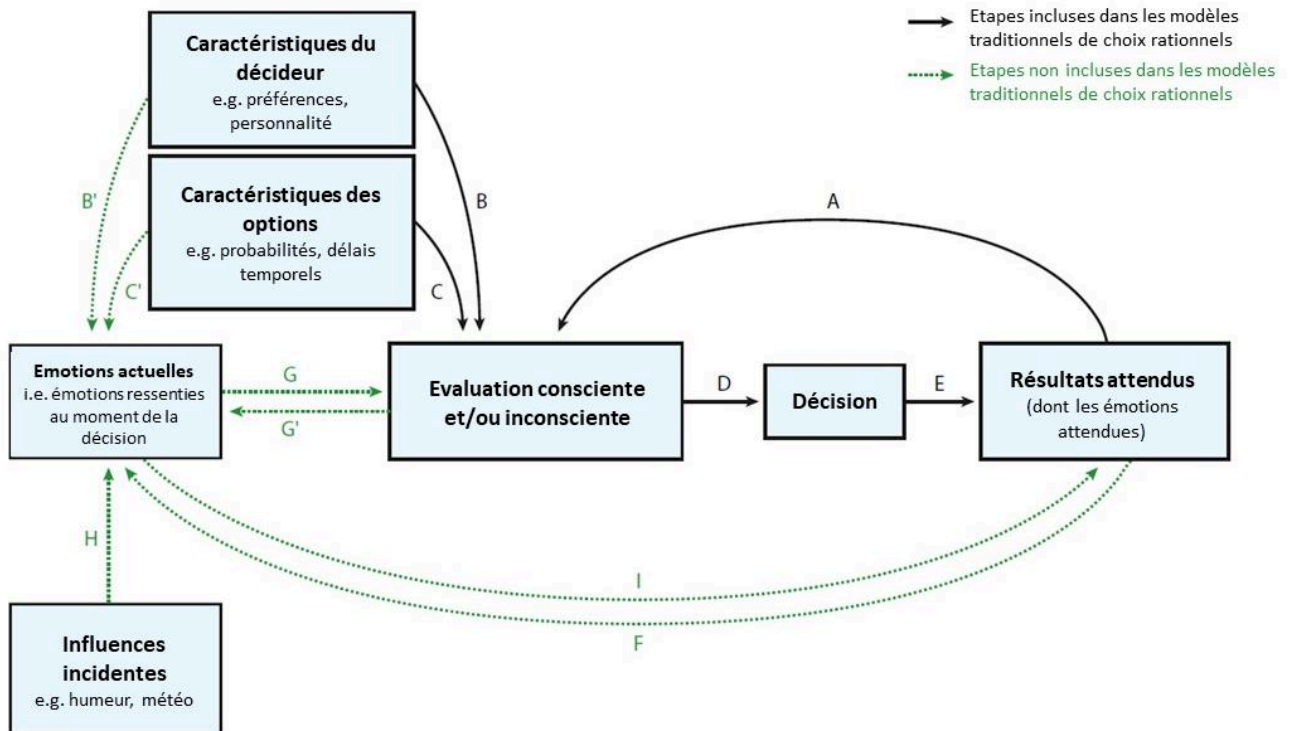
Etapes incluses dans les modèles traditionnels de choix rationnels

Etapes non incluses dans les modèles traditionnels de choix rationnels

Caractéristiques du décideur
e.g. préférences, personnalité

Caractéristiques des options
e.g. probabilités, délais temporels

B'

C'

B

C

A

Emotions actuelles
i.e. émotions ressenties au moment de la décision

G

G'

Evaluation consciente et/ou inconsciente

D

Décision

E

Résultats attendus
(dont les émotions attendues)

H

I

F

Influences incidentes
e.g. humeur, météo